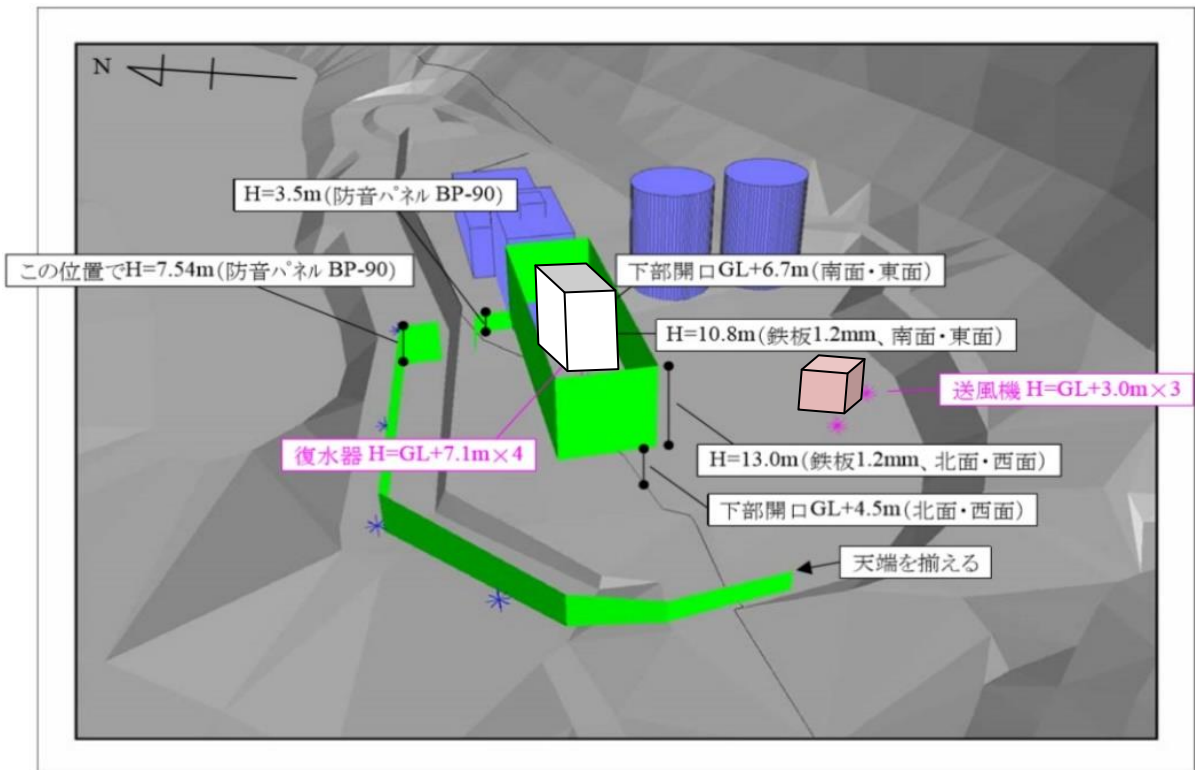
N

H=3.5m(防音ﾊﾟﾈﾙ BP-90)

この位置でH=7.54m(防音ﾊﾟﾈﾙ BP-90)

下部開口GL+6.7m(南面・東面)

H=10.8m(鉄板1.2mm、南面・東面)

送風機 H=GL+3.0m×3

復水器 H=GL+7.1m×4

H=13.0m(鉄板1.2mm、北面・西面)

下部開口GL+4.5m(北面・西面)

天端を揃える